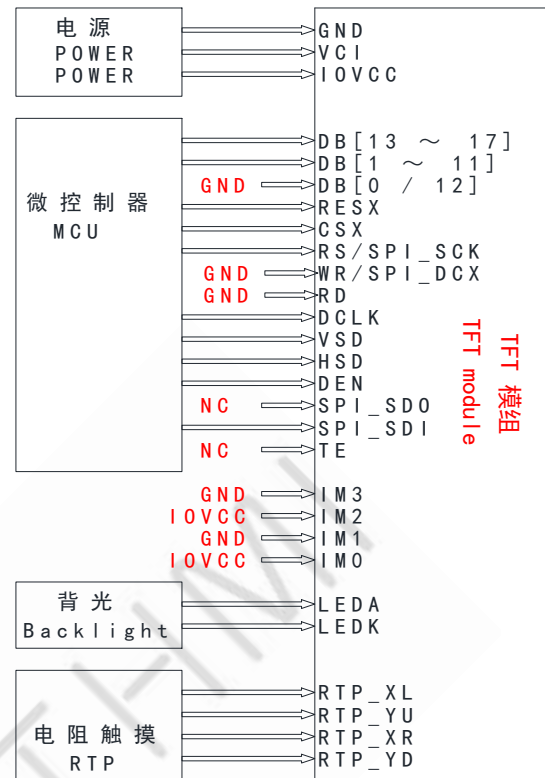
电源
POWER
POWER

GND
VCI
IOVCC

微控制器
MCU

DB[13 ～ 17]
DB[1 ～ 11]
GND
DB[0 / 12]
RESX
CSX
RS/SPI_SCK
GND
WR/SPI_DCX
GND
RD
DCLK
VSD
HSD
DEN
NC
SPI_SDO
SPI_SDI
NC
TE

TFT 模组
TFT module

GND
IM3
IOVCC
IM2
GND
IM1
IOVCC
IM0

背光
Backlight
LEDA
LEDK

电阻触摸
RTP
RTP_XL
RTP_YU
RTP_XR
RTP_YD